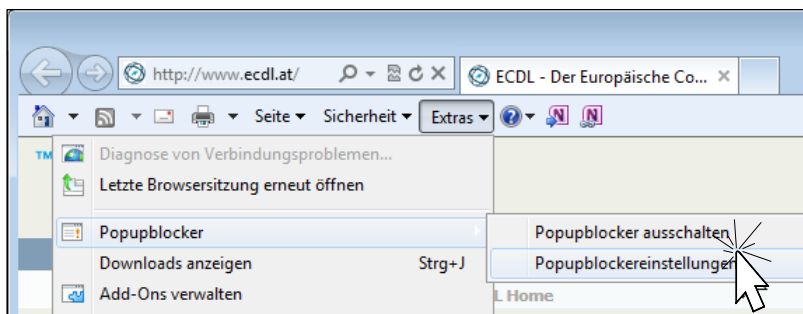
http://www.ecdl.at/

ECDL - Der Europäische Co...

Seite ▾ Sicherheit ▾ Extras ▾

TM

Diagnose von Verbindungsproblemen...

Letzte Browsersitzung erneut öffnen

Popupblocker

Downloads anzeigen Strg+J

Add-Ons verwalten

Popupblocker ausschalten

Popupblockereinstellungen

L Home